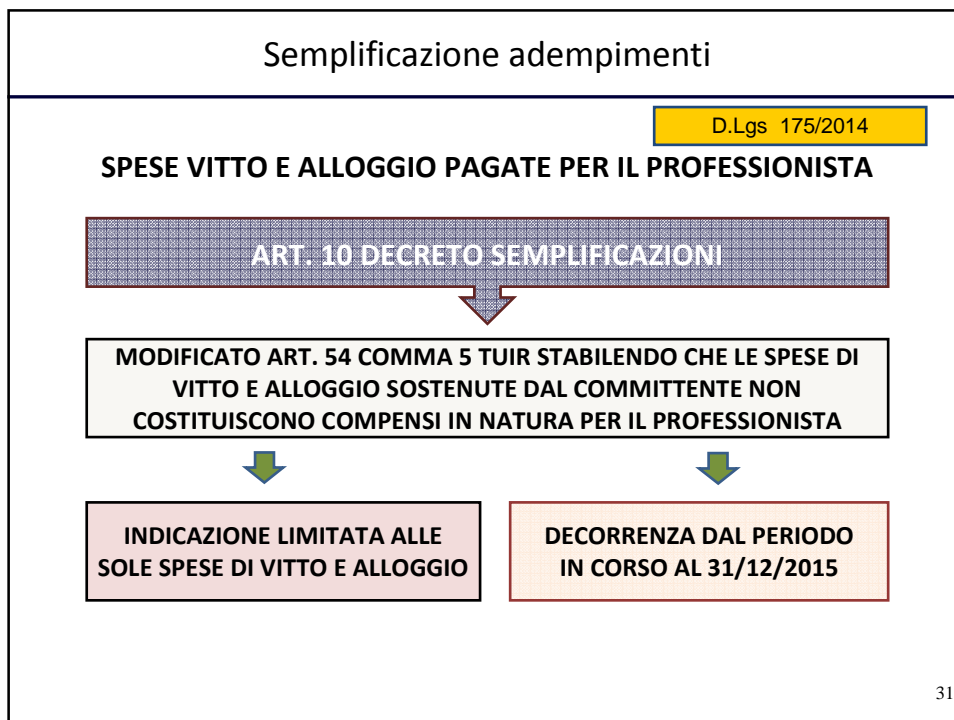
Semplificazione adempimenti

D.Lgs 175/2014

SPESE VITTO E ALLOGGIO PAGATE PER IL PROFESSIONISTA

ART. 10 DECRETO SEMPLIFICAZIONI

MODIFICATO ART. 54 COMMA 5 TUIR STABILENDO CHE LE SPESE DI VITTO E ALLOGGIO SOSTENUTE DAL COMMITTENTE NON COSTITUISCONO COMPENSI IN NATURA PER IL PROFESSIONISTA

INDICAZIONE LIMITATA ALLE SOLE SPESE DI VITTO E ALLOGGIO

DECORRENZA DAL PERIODO IN CORSO AL 31/12/2015

31